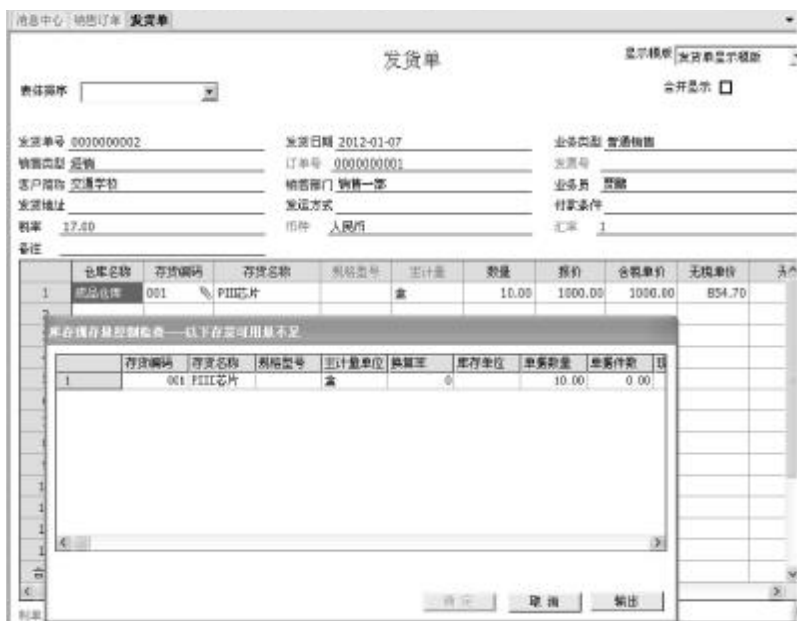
消息中心 销售订单 发货单

发货单

显示模板 发货单显示模版

表体排序

合并显示 □

发货单号 0000000002
发货日期 2012-01-07
业务类型 普通销售
销售类型 经销
订单号 0000000001
发票号
客户简称 交通学校
销售部门 销售一部
业务员 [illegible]
发货地址
发运方式
付款条件
税率 17.00
币种 人民币
汇率 1
备注

| | 仓库名称 | 存货编码 | 存货名称 | 规格型号 | 主计量 | 数量 | 报价 | 含税单价 | 无税单价 |
|---|---|---|---|---|---|---|---|---|---|
| 1 | 成品仓库 | 001 | PIII芯片 | | 盒 | 10.00 | 1000.00 | 1000.00 | 854.70 |

库存现存量控制检查——以下存货可用量不足

| | 存货编码 | 存货名称 | 规格型号 | 主计量单位 | 换算率 | 库存单位 | 单据数量 | 单据件数 |
|---|---|---|---|---|---|---|---|---|
| 1 | 001 | PIII芯片 | | 盒 | 0 | | 10.00 | 0.00 |

确定 取消 输出

制单